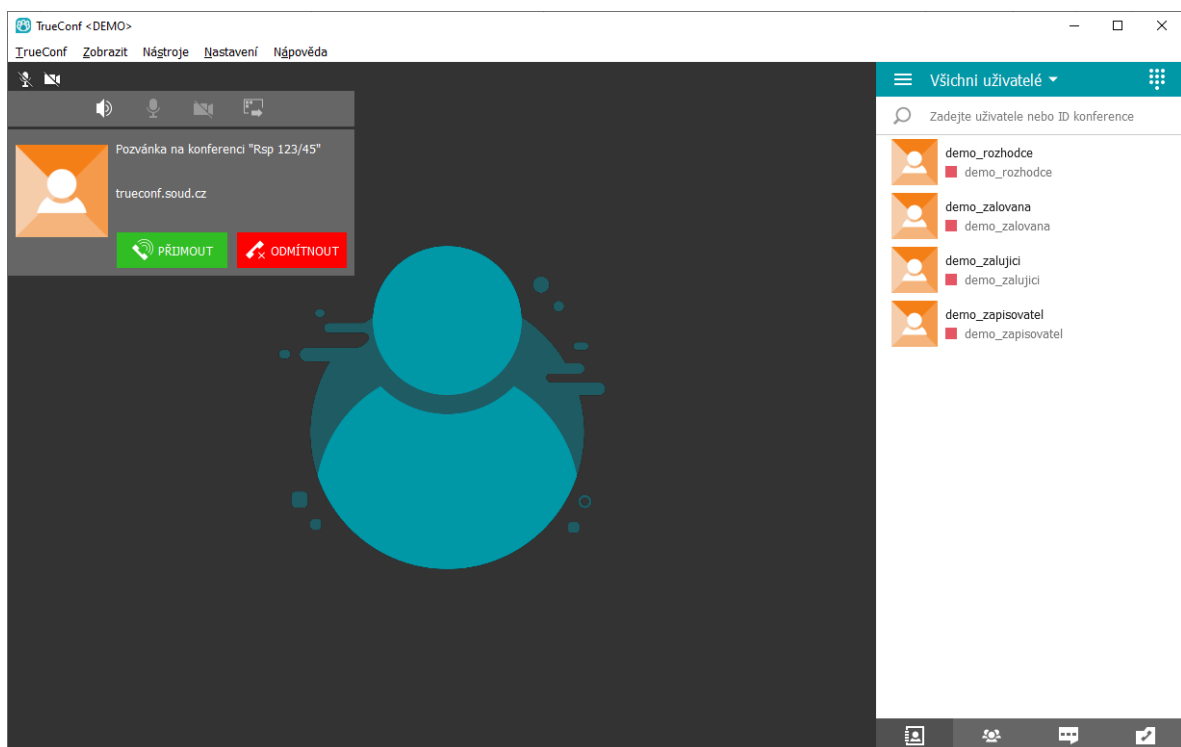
TrueConf <DEMO>

TrueConf Zobrazit Nástroje Nastavení Nápověda

Pozvánka na konferenci "Rsp 123/45"

trueconf.soud.cz

PŘIJMOUT
ODMÍTNOUT

Všichni uživatelé

Zadejte uživatele nebo ID konference

demo_rozhodce
demo_rozhodce
demo_zalovana
demo_zalovana
demo_zalujici
demo_zalujici
demo_zapisovatel
demo_zapisovatel